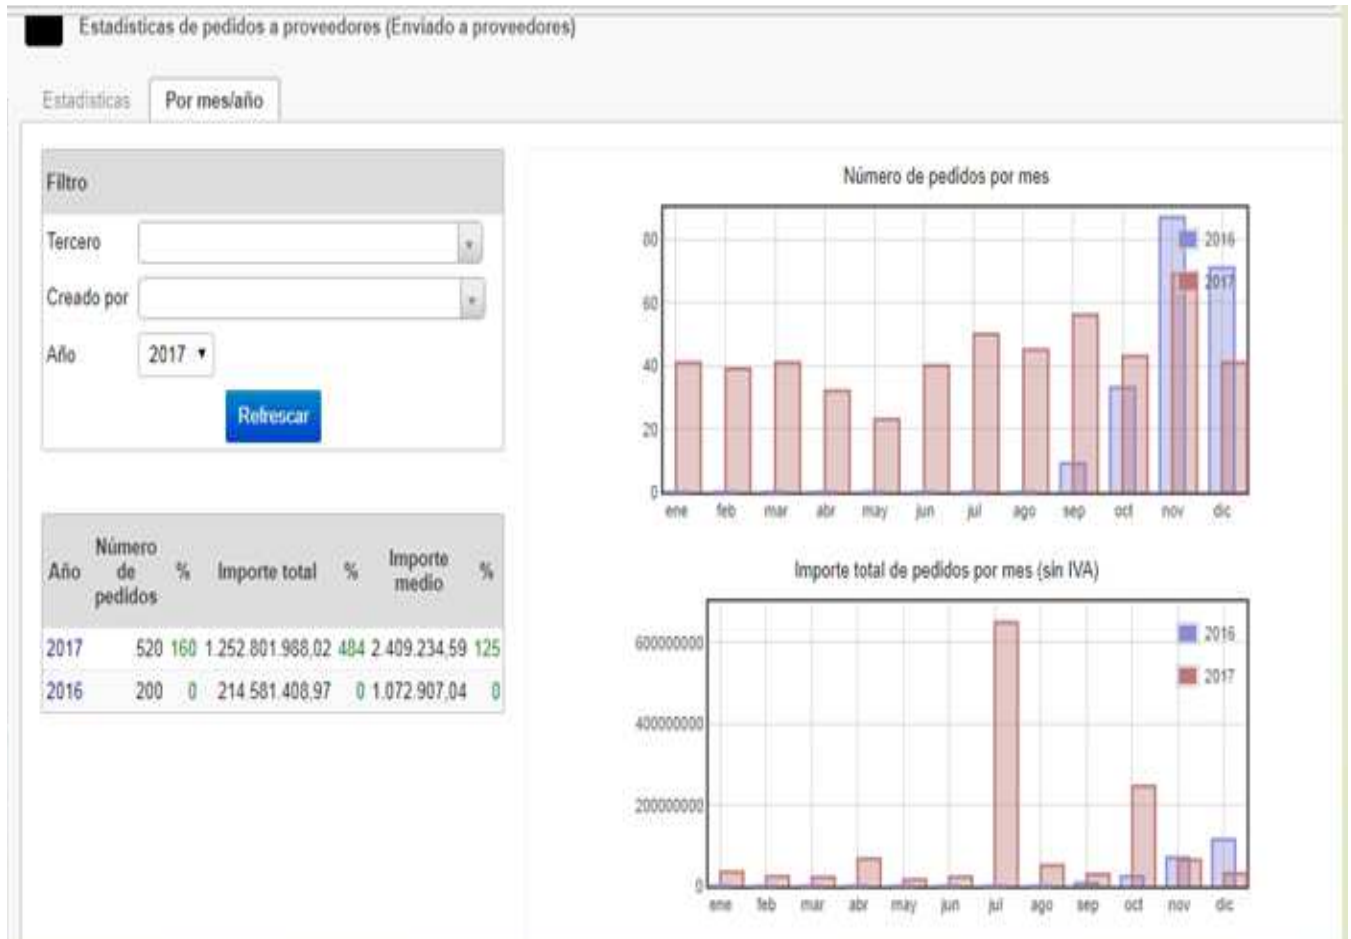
Estadísticas de pedidos a proveedores (Enviado a proveedores)

Estadísticas
Por mes/año

Filtro
Tercero
Creado por
Año 2017

Refrescar

| Año | Número de pedidos | % | Importe total | % | Importe medio | % |
|---|---|---|---|---|---|---|
| 2017 | 520 | 160 | 1.252.801.988,02 | 484 | 2.409.234,59 | 125 |
| 2016 | 200 | 0 | 214.581.408,97 | 0 | 1.072.907,04 | 0 |

Número de pedidos por mes
80
60
40
20
0
ene feb mar abr may jun jul ago sep oct nov dic
2016
2017

Importe total de pedidos por mes (sin IVA)
600000000
400000000
200000000
0
ene feb mar abr may jun jul ago sep oct nov dic
2016
2017